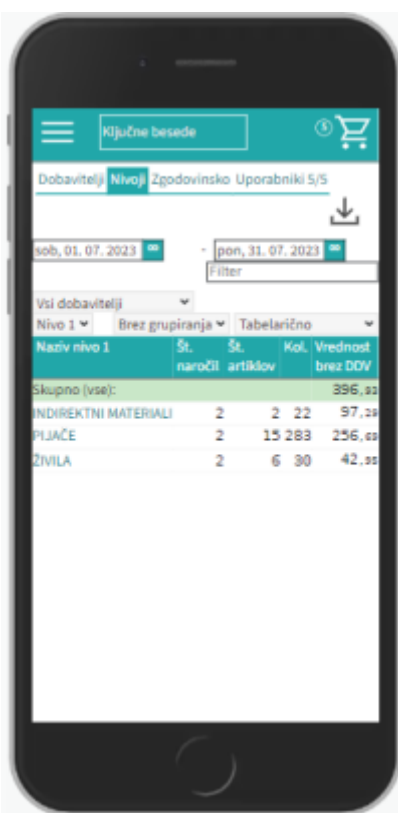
Ključne besede

Dobavitelji Nivoji Zgodovinsko Uporabniki 5/5

sob, 01. 07. 2023 - pon, 31. 07. 2023

Filter

Vsi dobavitelji

Nivo 1 Brez grupiranja Tabelarično

| Naziv nivo 1 | Št. naročil | Št. artiklov | Kol. | Vrednost brez DDV |
|---|---|---|---|---|
| Skupno (vse): | | | | 396,93 |
| INDIREKTNI MATERIALI | 2 | 2 | 22 | 97,29 |
| PIJAČE | 2 | 15 | 283 | 256,69 |
| ŽIVILA | 2 | 6 | 30 | 42,95 |